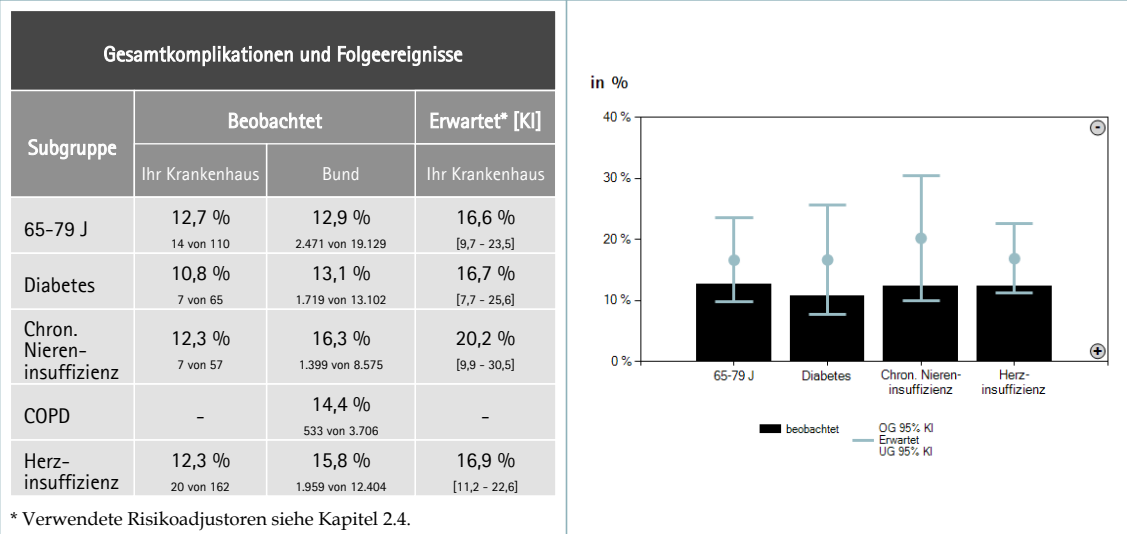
Gesamtkomplikationen und Folgeereignisse

| Subgruppe | Beobachtet – Ihr Krankenhaus | Beobachtet – Bund | Erwartet* [KI] – Ihr Krankenhaus |
|---|---|---|---|
| 65-79 J | 12,7 % 14 von 110 | 12,9 % 2.471 von 19.129 | 16,6 % [9,7 - 23,5] |
| Diabetes | 10,8 % 7 von 65 | 13,1 % 1.719 von 13.102 | 16,7 % [7,7 - 25,6] |
| Chron. Niereninsuffizienz | 12,3 % 7 von 57 | 16,3 % 1.399 von 8.575 | 20,2 % [9,9 - 30,5] |
| COPD | - | 14,4 % 533 von 3.706 | - |
| Herzinsuffizienz | 12,3 % 20 von 162 | 15,8 % 1.959 von 12.404 | 16,9 % [11,2 - 22,6] |

* Verwendete Risikoadjustoren siehe Kapitel 2.4.

in %

40 %
30 %
20 %
10 %
0 %

-
+

65-79 J
Diabetes
Chron. Niereninsuffizienz
Herzinsuffizienz

beobachtet
OG 95% KI
Erwartet
UG 95% KI